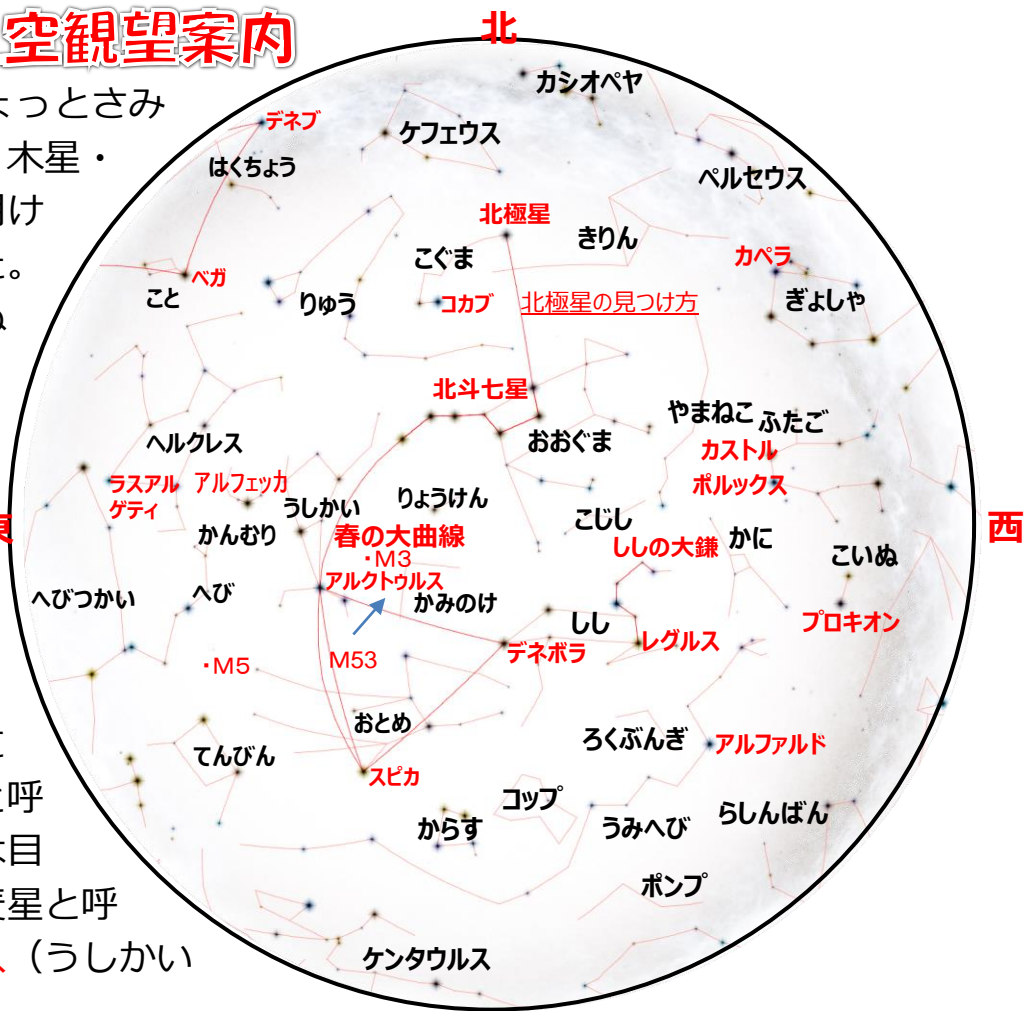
空観望案内

ょっとさみ
木星・
け
。

北
東
西

カシオペヤ
デネブ
ケフェウス
はくちょう
ペルセウス
北極星
きりん
こぐま
カペラ
ベガ
こと
りゅう
コカブ
北極星の見つけ方
ぎょしゃ
北斗七星
やまねこ
ふたご
おおぐま
ヘルクレス
カストル
ラスアルゲティ
アルフェッカ
うしかい
りょうけん
ポルックス
かんむり
こじし
春の大曲線
ししの大鎌
かに
こいぬ
・M3
アルクトゥルス
へびつかい
へび
かみのけ
しし
プロキオン
M53
デネボラ
レグルス
・M5
おとめ
ろくぶんぎ
アルファルド
てんびん
スピカ
コップ
らしんばん
からす
うみへび
ポンプ
ケンタウルス

呼
目
星と呼
、(うしかい